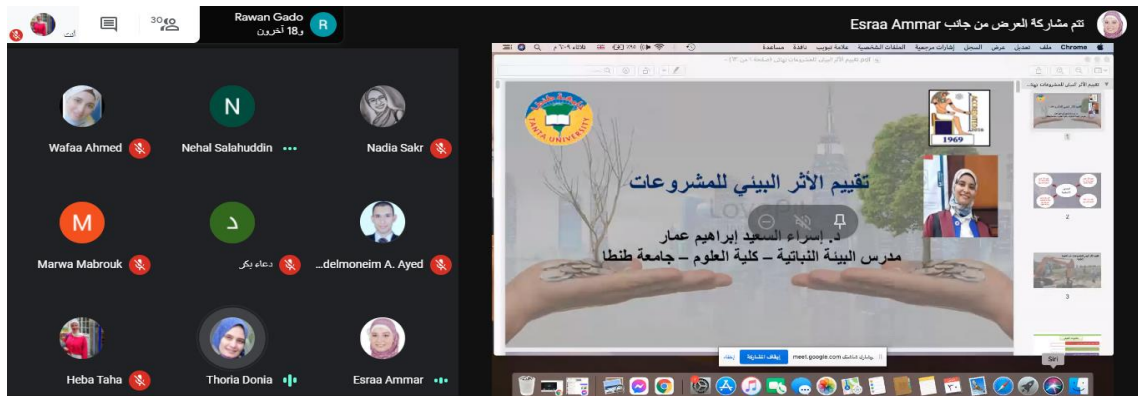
أنت

30

Rawan Gado
و18 آخرون

تتم مشاركة العرض من جانب Esraa Ammar

Wafaa Ahmed

Nehal Salahuddin

Nadia Sakr

Marwa Mabrouk

دعاء بكر

...delmoneim A. Ayed

Heba Taha

Thoria Donia

Esraa Ammar

Chrome ملف تعديل عرض السجل إشارات مرجعية الملفات الشخصية علامة تبويب نافذة مساعدة

تقييم الأثر البيئي للمشروعات

1969

TANTA UNIVERSITY

د. إسراء السعيد إبراهيم عمار
مدرس البيئة النباتية - كلية العلوم - جامعة طنطا

1

2

3

meet.google.com يشارك شاشتك. إيقاف المشاركة إخفاء